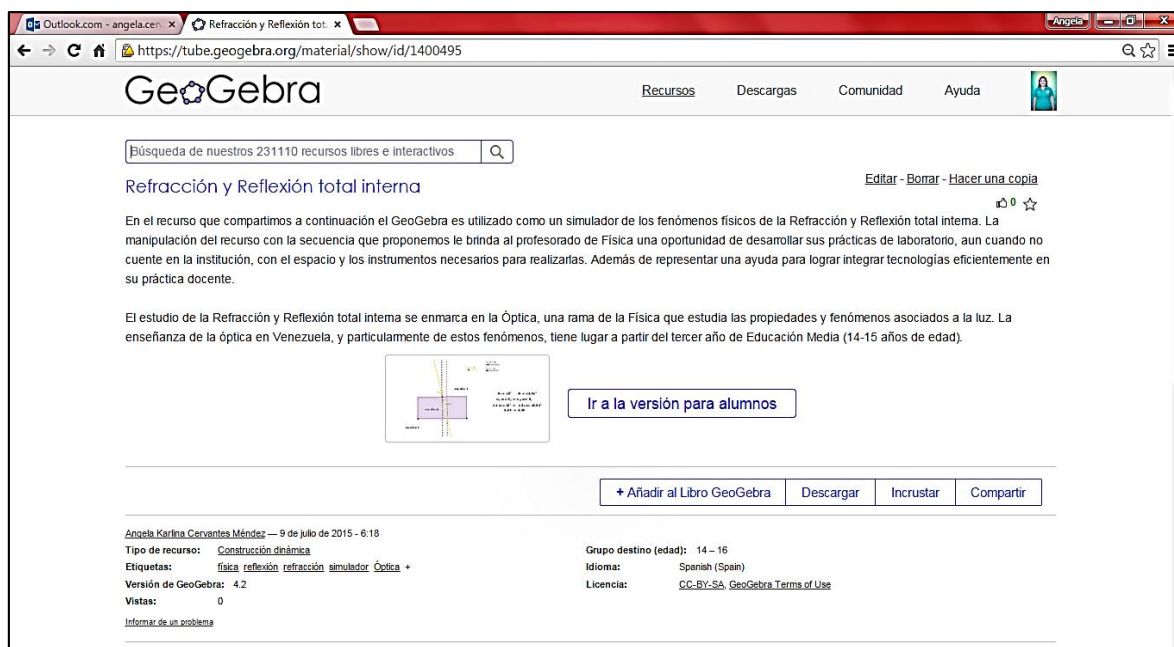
Outlook.com - angela.cer ×
Refracción y Reflexión tot ×
Angela
https://tube.geogebra.org/material/show/id/1400495

GeoGebra
Recursos Descargas Comunidad Ayuda

Búsqueda de nuestros 231110 recursos libres e interactivos

Refracción y Reflexión total interna

Editar - Borrar - Hacer una copia

0

En el recurso que compartimos a continuación el GeoGebra es utilizado como un simulador de los fenómenos físicos de la Refracción y Reflexión total interna. La manipulación del recurso con la secuencia que proponemos le brinda al profesorado de Física una oportunidad de desarrollar sus prácticas de laboratorio, aun cuando no cuente en la institución, con el espacio y los instrumentos necesarios para realizarlas. Además de representar una ayuda para lograr integrar tecnologías eficientemente en su práctica docente.

El estudio de la Refracción y Reflexión total interna se enmarca en la Óptica, una rama de la Física que estudia las propiedades y fenómenos asociados a la luz. La enseñanza de la óptica en Venezuela, y particularmente de estos fenómenos, tiene lugar a partir del tercer año de Educación Media (14-15 años de edad).

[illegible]

Ir a la versión para alumnos

+ Añadir al Libro GeoGebra | Descargar | Incrustar | Compartir

Angela Karlina Cervantes Méndez — 9 de julio de 2015 - 6:18
Tipo de recurso: Construcción dinámica
Etiquetas: física reflexión refracción simulador Óptica +
Versión de GeoGebra: 4.2
Vistas: 0
Informar de un problema

Grupo destino (edad): 14 – 16
Idioma: Spanish (Spain)
Licencia: CC-BY-SA, GeoGebra Terms of Use